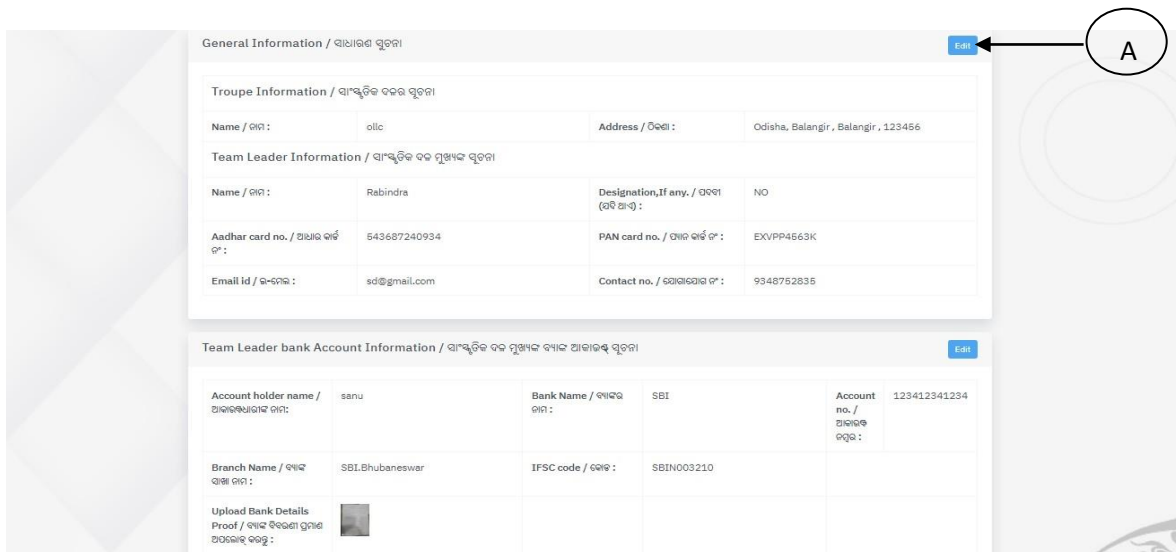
General Information / ସାଧାରଣ ସୂଚନା

Edit

A

Troupe Information / ସାଂସ୍କୃତିକ ଦଳର ସୂଚନା

| Name / ନାମ : | ollc | Address / ଠିକଣା : | Odisha, Balangir, Balangir, 123456 |
|---|---|---|---|

Team Leader Information / ସାଂସ୍କୃତିକ ଦଳ ମୁଖ୍ୟଙ୍କ ସୂଚନା

| Name / ନାମ : | Rabindra | Designation,If any. / ପଦବୀ (ଯଦି ଥାଏ) : | NO |
|---|---|---|---|
| Aadhar card no. / ଆଧାର କାର୍ଡ ନଂ : | 543687240934 | PAN card no. / ପାନ କାର୍ଡ ନଂ : | EXVPP4563K |
| Email id / ଇ-ମେଲ : | sd@gmail.com | Contact no. / ଯୋଗାଯୋଗ ନଂ : | 9348752835 |

Team Leader bank Account Information / ସାଂସ୍କୃତିକ ଦଳ ମୁଖ୍ୟଙ୍କ ବ୍ୟାଙ୍କ ଆକାଉଣ୍ଟ ସୂଚନା

Edit

| Account holder name / ଆକାଉଣ୍ଟଧାରୀଙ୍କ ନାମ: | sanu | Bank Name / ବ୍ୟାଙ୍କର ନାମ : | SBI | Account no. / ଆକାଉଣ୍ଟ ନମ୍ବର : | 123412341234 |
|---|---|---|---|---|---|
| Branch Name / ବ୍ୟାଙ୍କ ଶାଖା ନାମ : | SBI.Bhubaneswar | IFSC code / କୋଡ : | SBIN003210 | | |
| Upload Bank Details Proof / ବ୍ୟାଙ୍କ ବିବରଣୀ ପ୍ରମାଣ ଅପଲୋଡ୍ କରନ୍ତୁ : | | | | | |